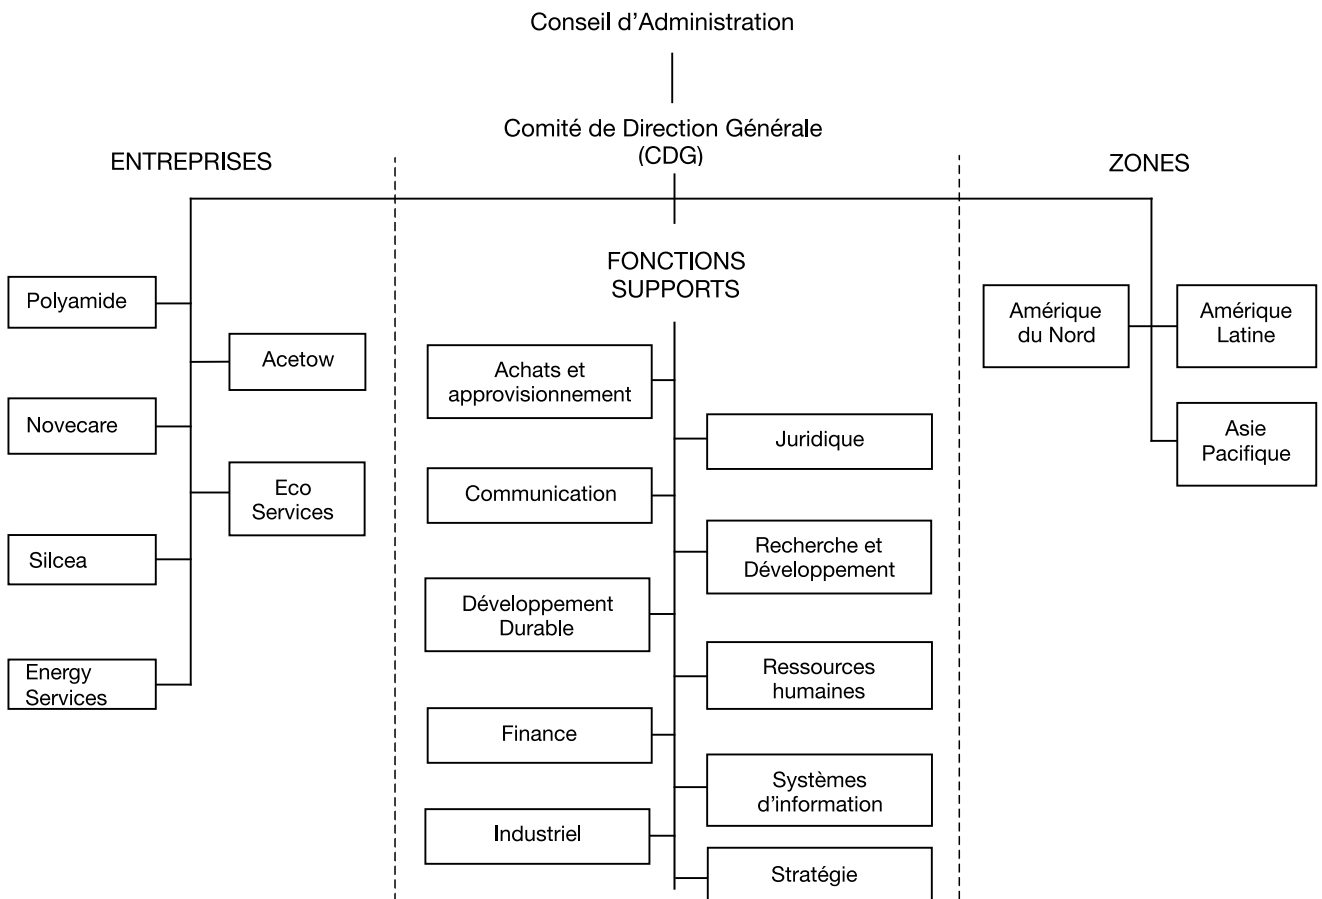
Conseil d'Administration

Comité de Direction Générale (CDG)

ENTREPRISES

ZONES

FONCTIONS SUPPORTS

Polyamide

Acetow

Novecare

Eco Services

Silcea

Energy Services

Achats et approvisionnement

Juridique

Communication

Recherche et Développement

Développement Durable

Ressources humaines

Finance

Systèmes d'information

Industriel

Stratégie

Amérique du Nord

Amérique Latine

Asie Pacifique